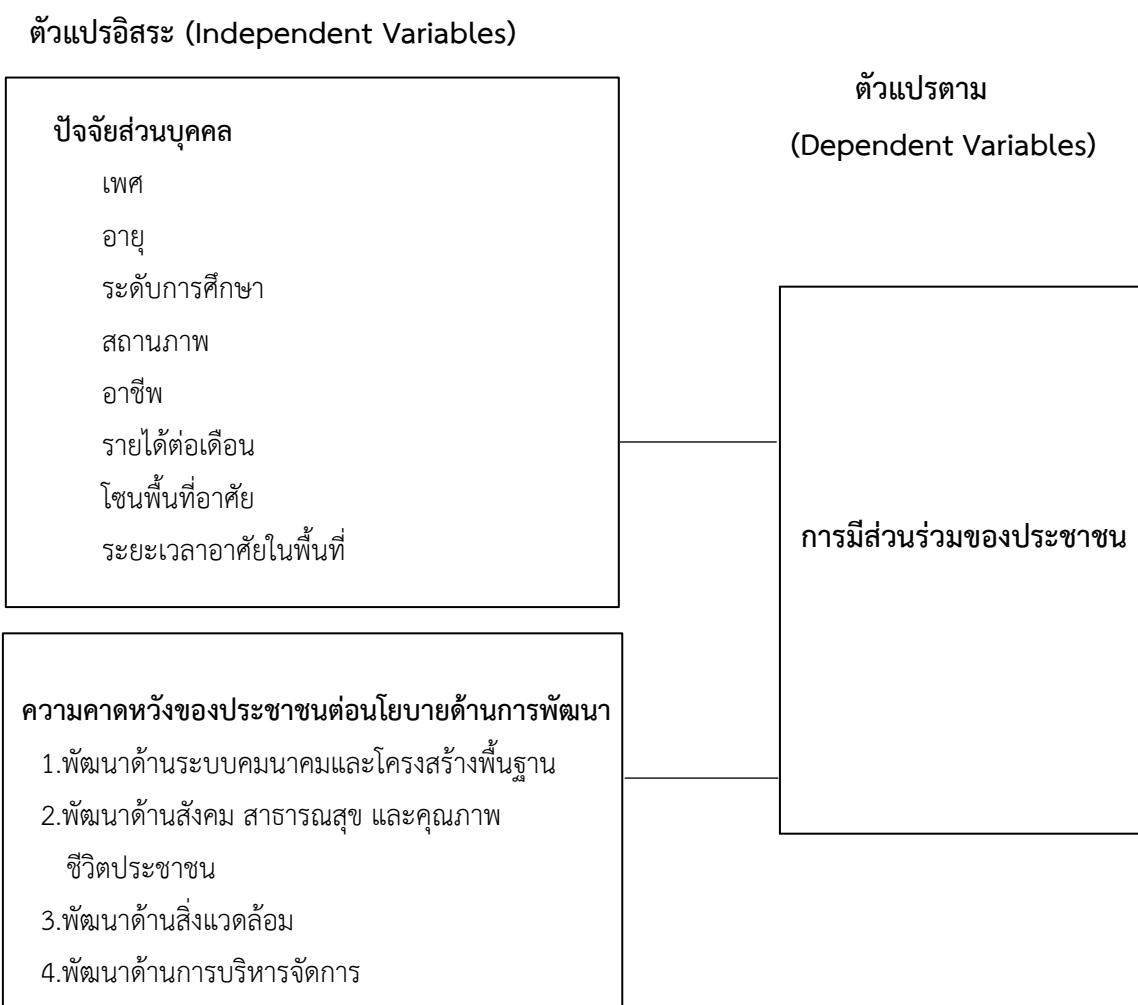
ตัวแปรอิสระ (Independent Variables)

ตัวแปรตาม
(Dependent Variables)

ปัจจัยส่วนบุคคล
เพศ
อายุ
ระดับการศึกษา
สถานภาพ
อาชีพ
รายได้ต่อเดือน
โซนพื้นที่อาศัย
ระยะเวลาอาศัยในพื้นที่

การมีส่วนร่วมของประชาชน

ความคาดหวังของประชาชนต่อนโยบายด้านการพัฒนา
1.พัฒนาด้านระบบคมนาคมและโครงสร้างพื้นฐาน
2.พัฒนาด้านสังคม สาธารณสุข และคุณภาพชีวิตประชาชน
3.พัฒนาด้านสิ่งแวดล้อม
4.พัฒนาด้านการบริหารจัดการ